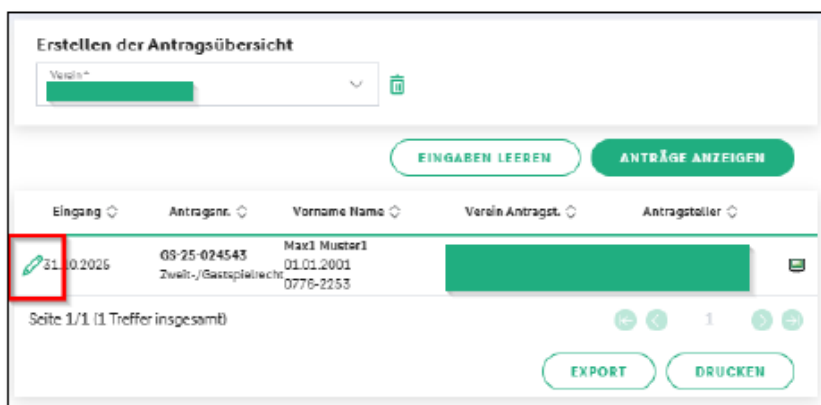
Erstellen der Antragsübersicht

Verein*

EINGABEN LEEREN

ANTRÄGE ANZEIGEN

| Eingang | Antragsnr. | Vorname Name | Verein Antragst. | Antragsteller |
|---|---|---|---|---|
| 31.10.2025 | GS-25-024543 Zweit-/Gastspielrecht | Max1 Muster1 01.01.2001 0776-2253 | | |

Seite 1/1 (1 Treffer insgesamt)

1

EXPORT

DRUCKEN